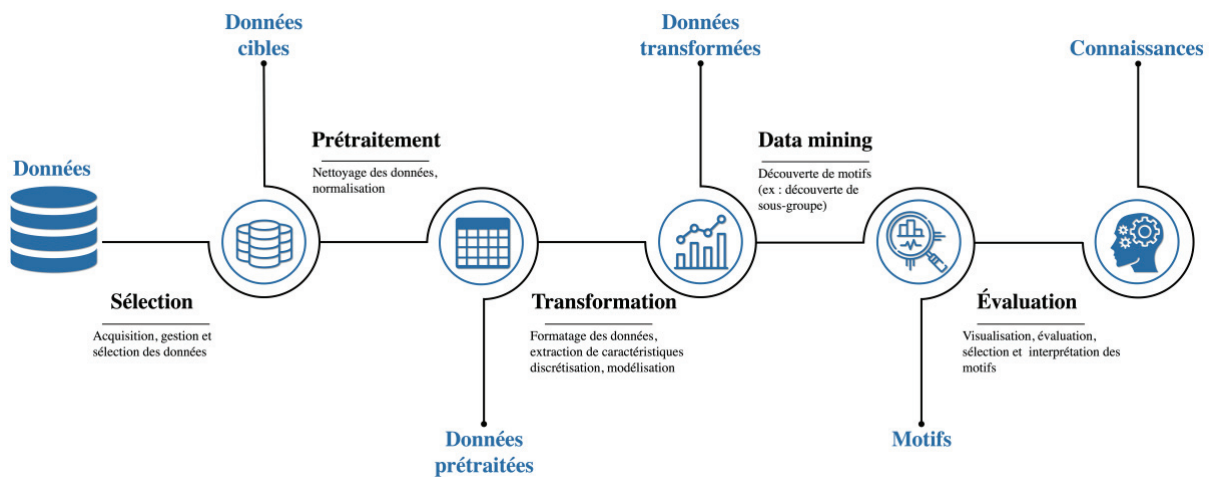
Données cibles

Données transformées

Connaissances

Données

Prétraitement

Nettoyage des données, normalisation

Data mining

Découverte de motifs (ex : découverte de sous-groupe)

Sélection

Acquisition, gestion et sélection des données

Transformation

Formatage des données, extraction de caractéristiques discrétisation, modélisation

Évaluation

Visualisation, évaluation, sélection et interprétation des motifs

Données prétraitées

Motifs